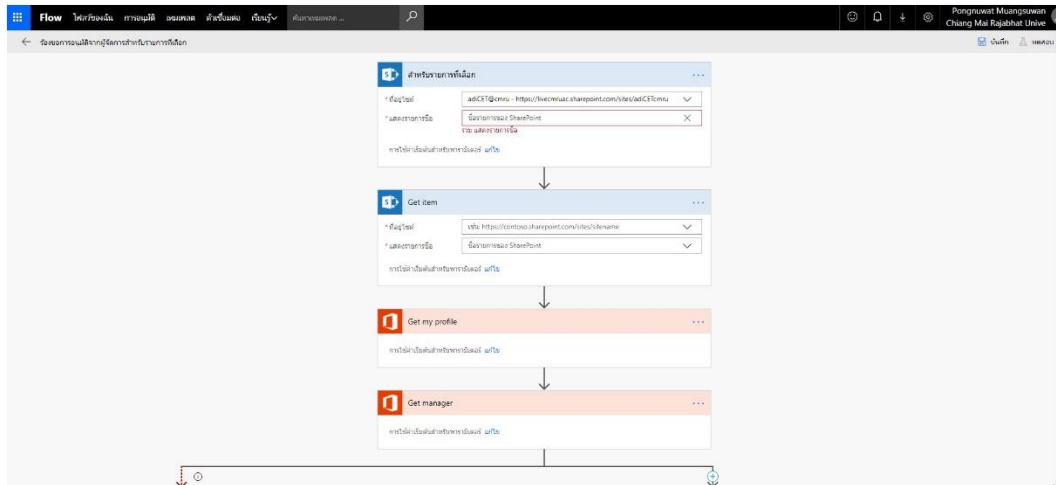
Flow โฟลว์ของฉัน การอนุมัติ ลงแพลต ตัวเชื่อมต่อ เรียนรู้ ค้นหาเทมเพลต

Pongnuwat Muangsuwan
Chiang Mai Rajabhat Unive

← ร้องขอการอนุมัติจากผู้จัดการสำหรับรายการที่เลือก

บันทึก ทดสอบ

สำหรับรายการที่เลือก

* ที่อยู่ไซต์ adiCET@cmru - https://livecmruac.sharepoint.com/sites/adiCETcmru

* แสดงรายการชื่อ ชื่อรายการของ SharePoint

ว่าง แสดงรายการชื่อ

การใช้ค่าเริ่มต้นสำหรับพารามิเตอร์ แก้ไข

Get item

* ที่อยู่ไซต์ เช่น https://contoso.sharepoint.com/sites/sitename

* แสดงรายการชื่อ ชื่อรายการของ SharePoint

การใช้ค่าเริ่มต้นสำหรับพารามิเตอร์ แก้ไข

Get my profile

การใช้ค่าเริ่มต้นสำหรับพารามิเตอร์ แก้ไข

Get manager

การใช้ค่าเริ่มต้นสำหรับพารามิเตอร์ แก้ไข